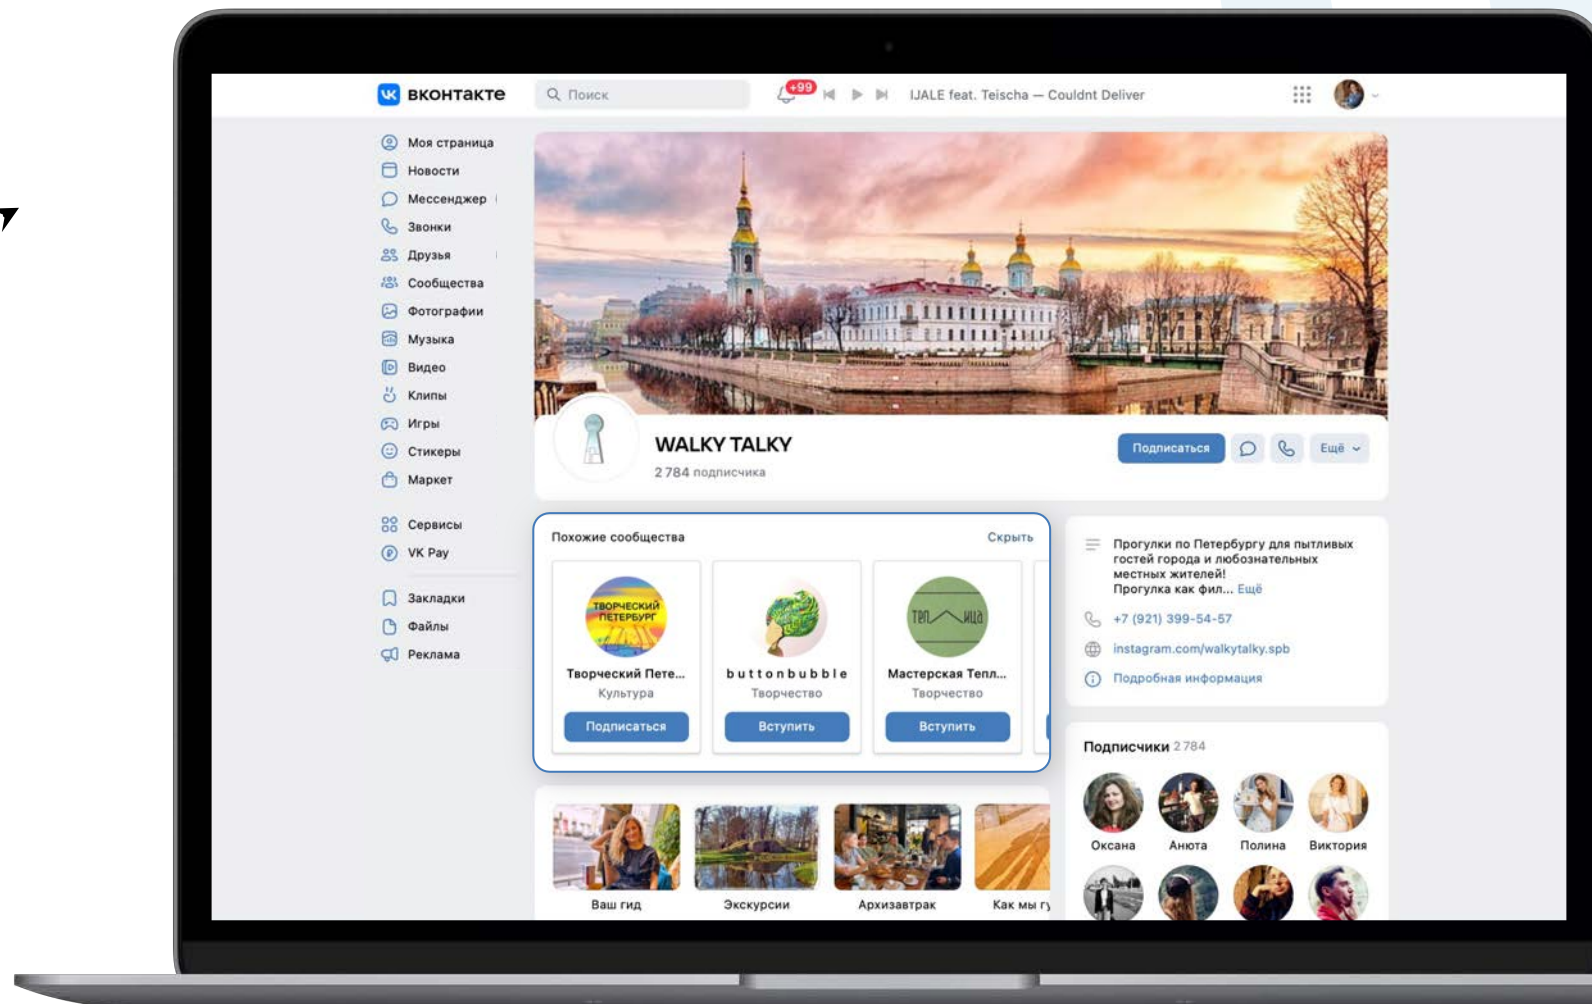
ВКОНТАКТЕ

Поиск

+99

IJALE feat. Teischa — Couldnt Deliver

Моя страница
Новости
Мессенджер
Звонки
Друзья
Сообщества
Фотографии
Музыка
Видео
Клипы
Игры
Стикеры
Маркет

Сервисы
VK Pay

Закладки
Файлы
Реклама

WALKY TALKY
2 784 подписчика

Подписаться

Ещё

Похожие сообщества

Скрыть

ТВОРЧЕСКИЙ ПЕТЕРБУРГ
Творческий Пете...
Культура
Подписаться

buttonbubble
Творчество
Вступить

ТЕПЛИЦА
Мастерская Тепл...
Творчество
Вступить

Прогулки по Петербургу для пытливых гостей города и любознательных местных жителей!
Прогулка как фил... Ещё

+7 (921) 399-54-57

instagram.com/walkytalky.spb

Подробная информация

Подписчики 2 784

Оксана
Анюта
Полина
Виктория

Ваш гид
Экскурсии
Архизавтрак
Как мы г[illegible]